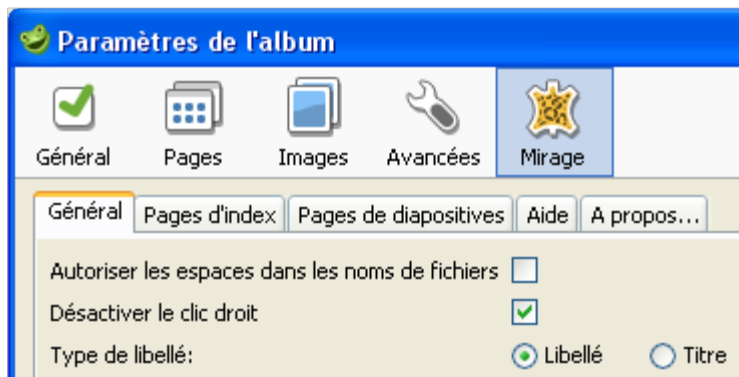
Paramètres de l'album

Général Pages Images Avancées Mirage

Général Pages d'index Pages de diapositives Aide A propos...

Autoriser les espaces dans les noms de fichiers

Désactiver le clic droit

Type de libellé: Libellé Titre